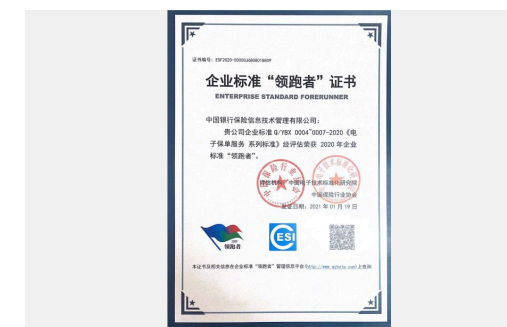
证书编号：ESF2020-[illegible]

企业标准“领跑者”证书

ENTERPRISE STANDARD FORERUNNER

中国银行保险信息技术管理有限公司：

贵公司企业标准 Q/YBX 0004~0007-2020《电子保单服务 系列标准》经评估荣获 2020 年企业标准“领跑者”。

评估机构：中国电子技术标准化研究院

中国保险行业协会

发证日期：2021 年 01 月 19 日

领跑者

ESI

本证书及相关信息在企业标准“领跑者”管理信息平台（http://www.qylpz.com）上查询